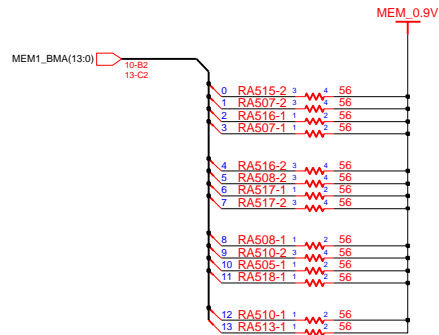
MEM_0.9V

MEM1_BMA(13:0)
10-B2
13-C2

0 RA515-2 3 4 56
1 RA507-2 3 4 56
2 RA516-1 1 2 56
3 RA507-1 1 2 56

4 RA516-2 3 4 56
5 RA508-2 3 4 56
6 RA517-1 1 2 56
7 RA517-2 3 4 56

8 RA508-1 1 2 56
9 RA510-2 3 4 56
10 RA505-1 1 2 56
11 RA518-1 1 2 56

12 RA510-1 1 2 56
13 RA513-1 1 2 56